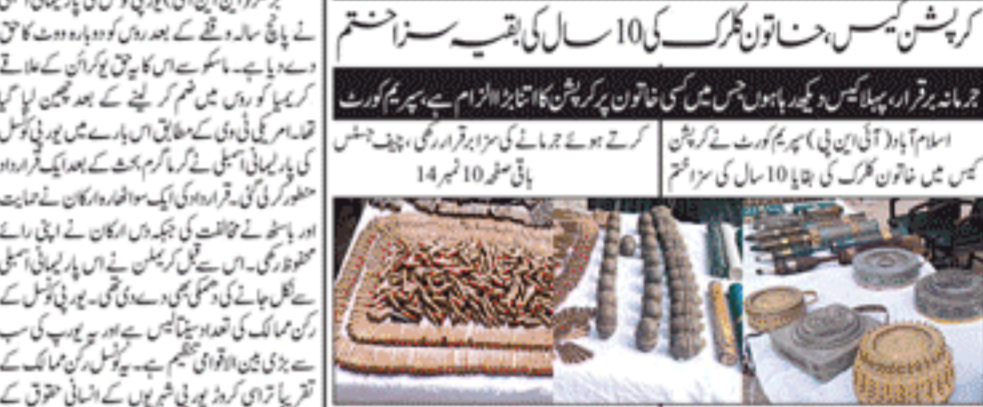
کرپشن کیس، خاتون کلرک کی 10 سال کی بقیہ سزا ختم

جرمانہ برقرار، پہلا کیس دیکھ رہا ہوں جس میں کسی خاتون پر کرپشن کا اتنا بڑا الزام ہے، سپریم کورٹ

اسلام آباد (آئی این پی) سپریم کورٹ نے کرپشن کیس میں خاتون کلرک کی بقایا 10 سال کی سزا ختم کرتے ہوئے جرمانے کی سزا برقرار رکھی، چیف جسٹس

باقی صفحہ 10 نمبر 14

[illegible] نے پانچ سال وقفے کے بعد روس کو دوبارہ ووٹ کا حق دے دیا ہے۔ ماسکو سے اس کا یہ حق یوکرائن کے علاقے کریمیا کو روس میں ضم کر لینے کے بعد چھین لیا گیا تھا۔ امریکی ٹی وی کے مطابق اس بارے میں یورپی کونسل کی پارلیمانی اسمبلی نے گرما گرم بحث کے بعد ایک قرارداد منظور کر لی گئی۔ قرارداد کی ایک سو اٹھارہ ارکان نے حمایت اور باسٹھ نے مخالفت کی جبکہ دس ارکان نے اپنی رائے محفوظ رکھی۔ اس سے قبل کریملن نے اس پارلیمانی اسمبلی سے نکل جانے کی دھمکی بھی دے دی تھی۔ یورپی کونسل کے رکن ممالک کی تعداد سینتالیس ہے اور یہ یورپ کی سب سے بڑی بین الاقوامی تنظیم ہے۔ یہ کونسل رکن ممالک کے تقریباً ًتراسی کروڑ یورپی شہریوں کے انسانی حقوق کے